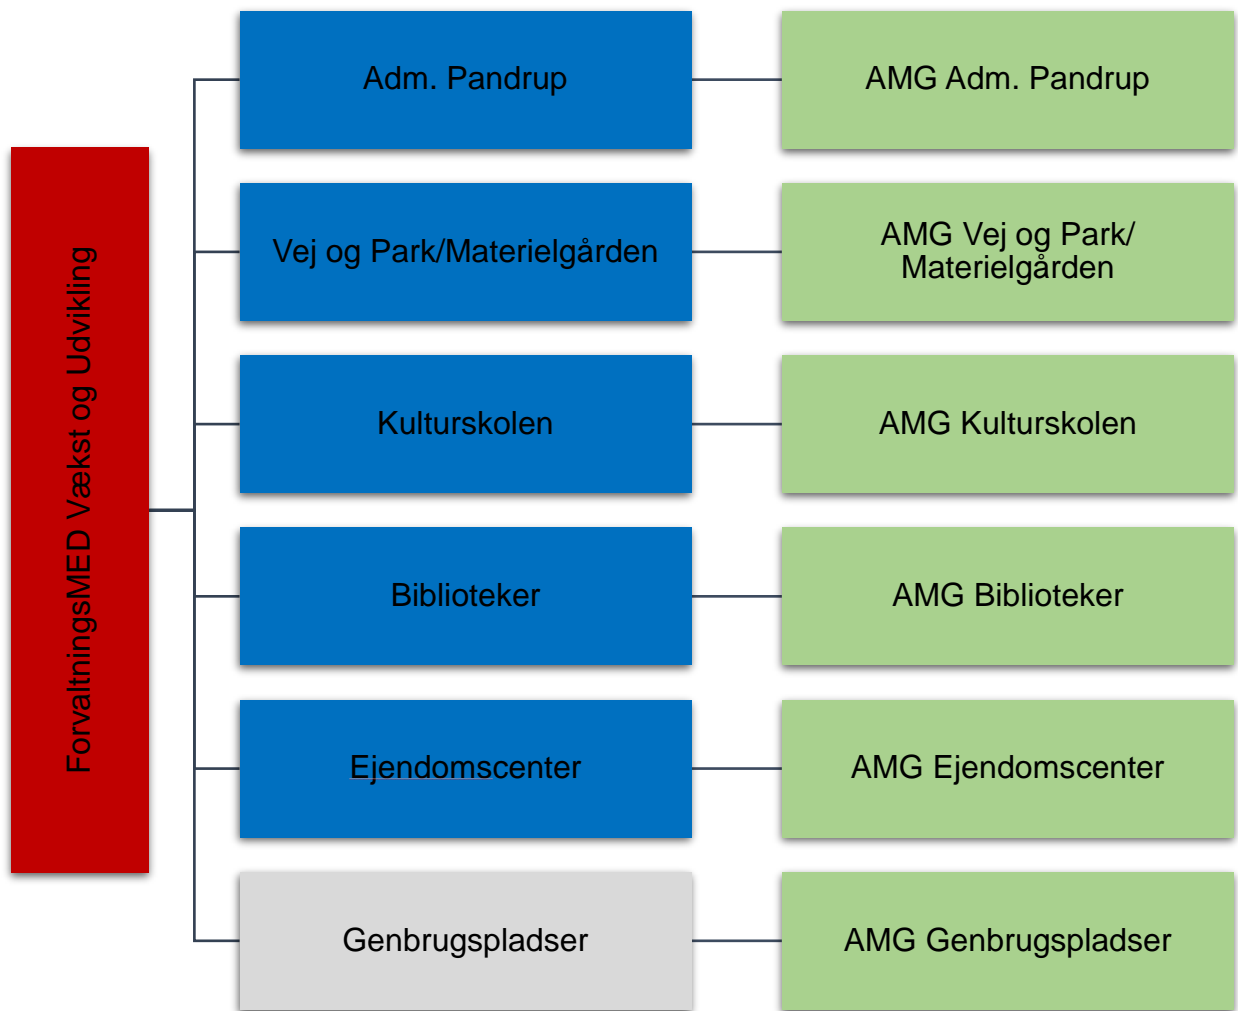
ForvaltningsMED Vækst og Udvikling

Adm. Pandrup

AMG Adm. Pandrup

Vej og Park/Materielgården

AMG Vej og Park/ Materielgården

Kulturskolen

AMG Kulturskolen

Biblioteker

AMG Biblioteker

Ejendomscenter

AMG Ejendomscenter

Genbrugspladser

AMG Genbrugspladser